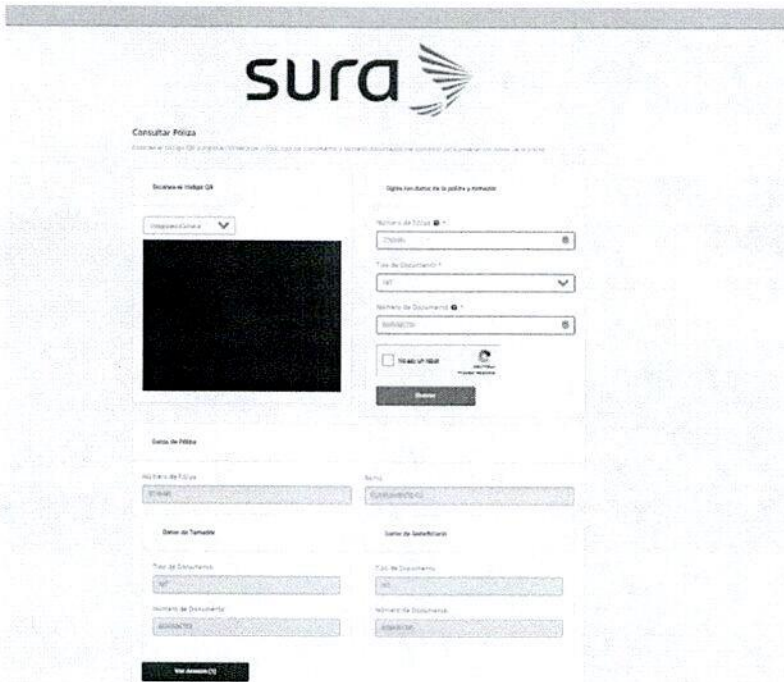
sura

Consultar Póliza

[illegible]

Escanee el código QR

Digite los datos de la póliza y tomador

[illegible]

Número de Póliza *

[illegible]

Tipo de Documento *

NIT

Número de Documento *

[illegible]

No soy un robot

Buscar

Datos de Póliza

Número de Póliza

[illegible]

Ramo

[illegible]

Datos de Tomador

Datos de Beneficiario

Tipo de Documento

NIT

Tipo de Documento

NIT

Número de Documento

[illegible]

Número de Documento

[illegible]

Ver Anexos (1)